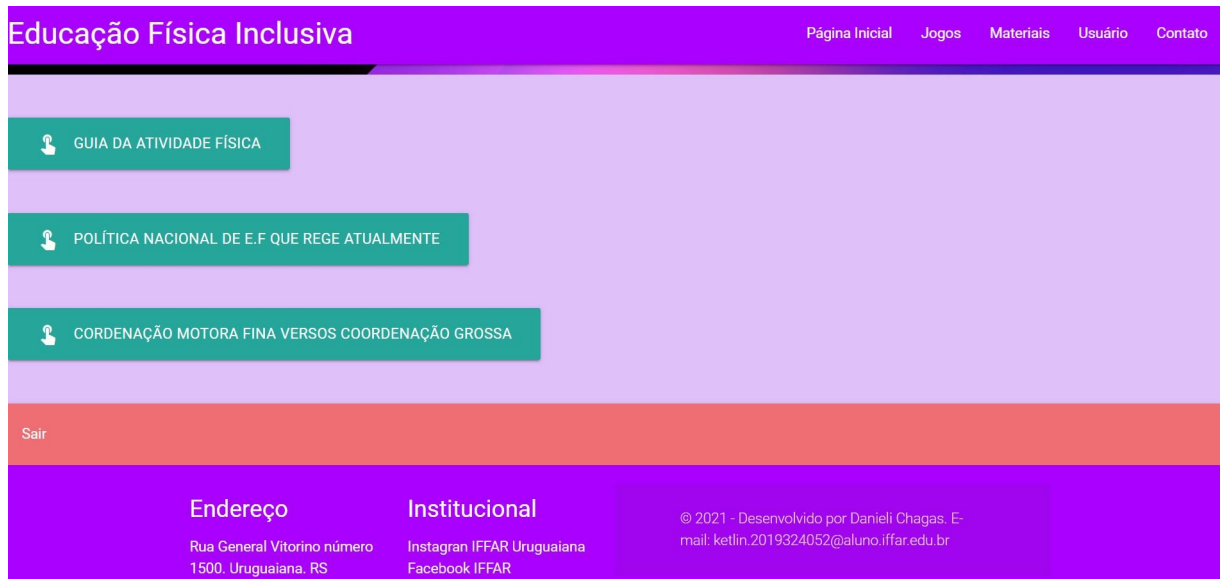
Educação Física Inclusiva

Página Inicial Jogos Materiais Usuário Contato

GUIA DA ATIVIDADE FÍSICA

POLÍTICA NACIONAL DE E.F QUE REGE ATUALMENTE

CORDENAÇÃO MOTORA FINA VERSOS COORDENAÇÃO GROSSA

Sair

Endereço

Rua General Vitorino número 1500. Uruguaiana. RS

Institucional

Instagran IFFAR Uruguaiana
Facebook IFFAR

© 2021 - Desenvolvido por Danieli Chagas. E-mail: ketlin.2019324052@aluno.iffar.edu.br